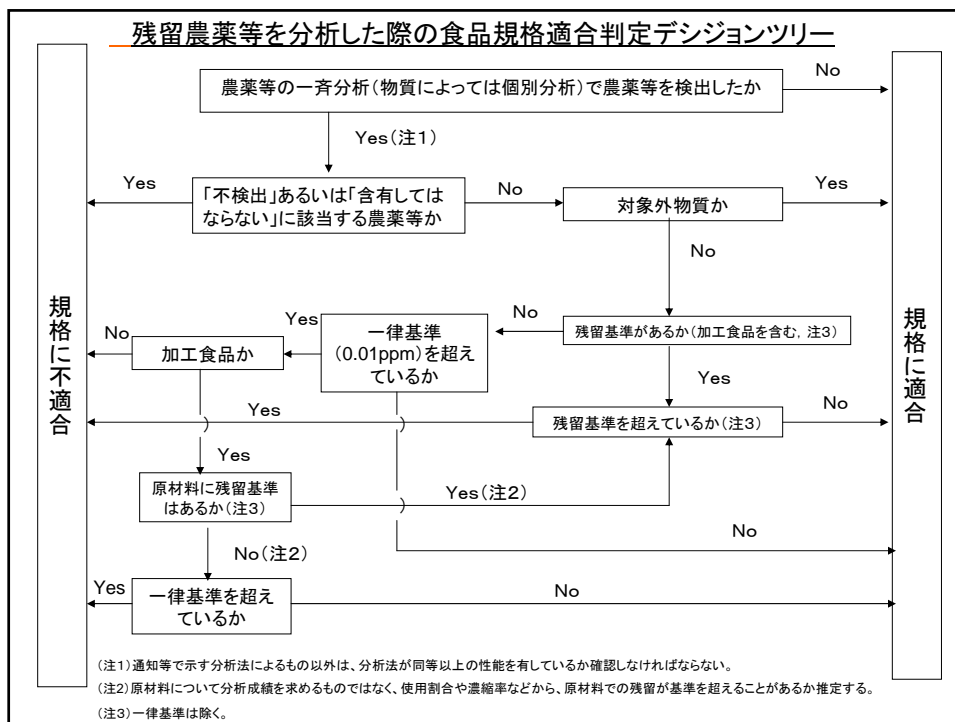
残留農薬等を分析した際の食品規格適合判定デシジョンツリー

農薬等の一斉分析(物質によっては個別分析)で農薬等を検出したか

No

Yes(注1)

Yes

「不検出」あるいは「含有してはならない」に該当する農薬等か

No

対象外物質か

Yes

No

規格に不適合

規格に適合

No

Yes

一律基準(0.01ppm)を超えているか

No

残留基準があるか(加工食品を含む, 注3)

加工食品か

Yes

Yes

残留基準を超えているか(注3)

No

Yes

原材料に残留基準はあるか(注3)

Yes(注2)

No

No(注2)

Yes

一律基準を超えているか

No

(注1)通知等で示す分析法によるもの以外は、分析法が同等以上の性能を有しているか確認しなければならない。

(注2)原材料について分析成績を求めるものではなく、使用割合や濃縮率などから、原材料での残留が基準を超えることがあるか推定する。

(注3)一律基準は除く。